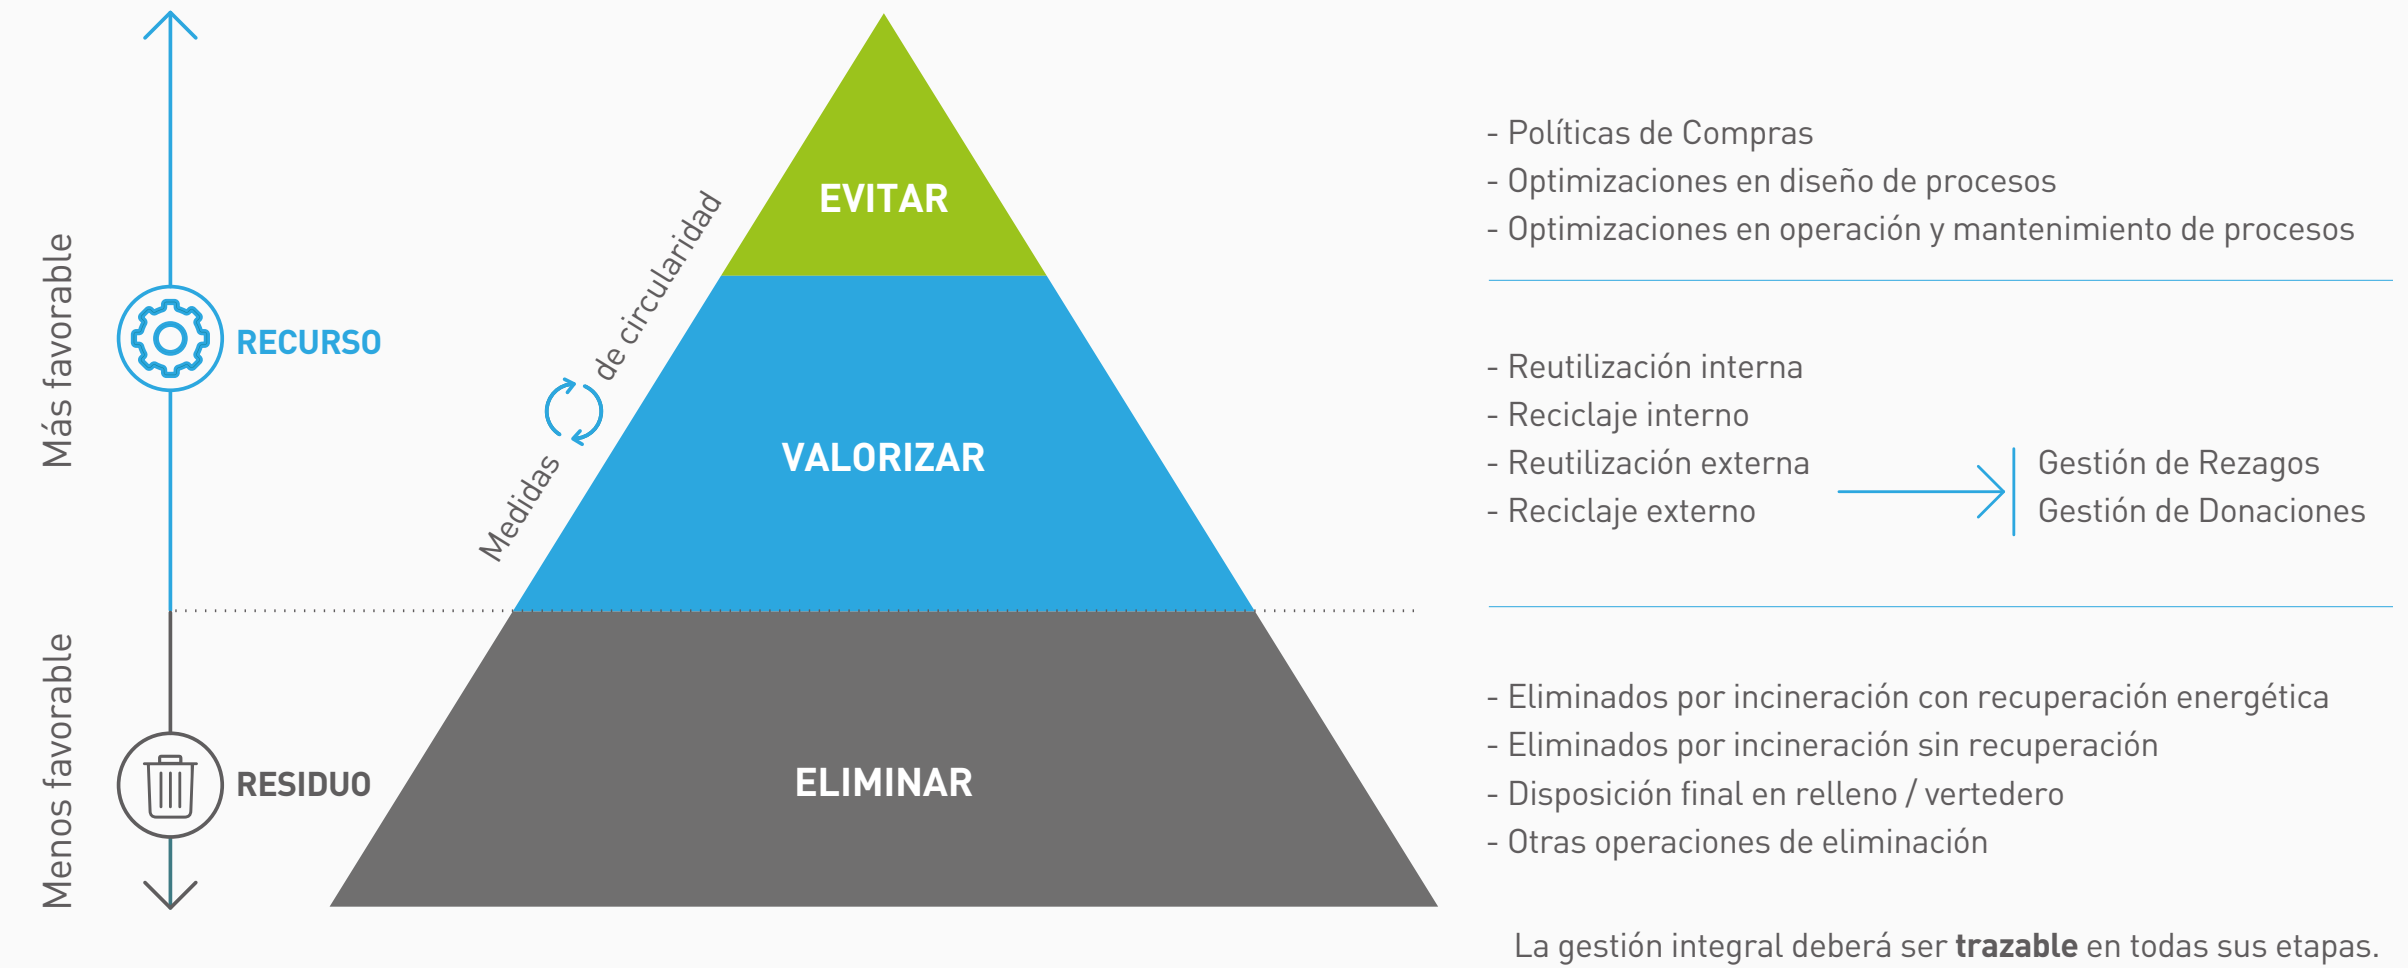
Más favorable

RECURSO

Menos favorable

RESIDUO

Medidas de circularidad

EVITAR

VALORIZAR

ELIMINAR

- Políticas de Compras
- Optimizaciones en diseño de procesos
- Optimizaciones en operación y mantenimiento de procesos

- Reutilización interna
- Reciclaje interno
- Reutilización externa
- Reciclaje externo

Gestión de Rezagos
Gestión de Donaciones

- Eliminados por incineración con recuperación energética
- Eliminados por incineración sin recuperación
- Disposición final en relleno / vertedero
- Otras operaciones de eliminación

La gestión integral deberá ser **trazable** en todas sus etapas.